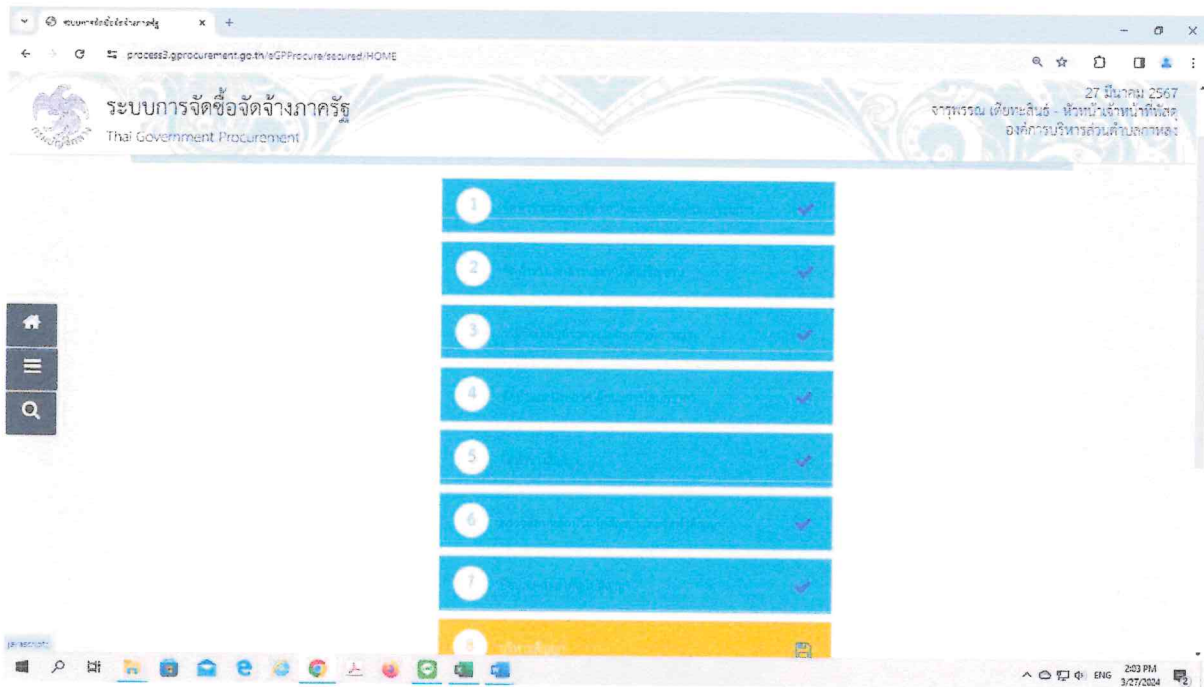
ระบบการจัดซื้อจัดจ้างภาครัฐ ×

process3.gprocurement.go.th/eGPProcure/secured/HOME

ระบบการจัดซื้อจัดจ้างภาครัฐ
Thai Government Procurement

27 มีนาคม 2567
จารุพรรณ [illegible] - หัวหน้าเจ้าหน้าที่พัสดุ
องค์การบริหารส่วนตำบล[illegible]

1 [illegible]

2 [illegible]

3 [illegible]

4 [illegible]

5 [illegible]

6 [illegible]

7 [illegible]

8 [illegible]

javascript:

ENG 2:03 PM 3/27/2024